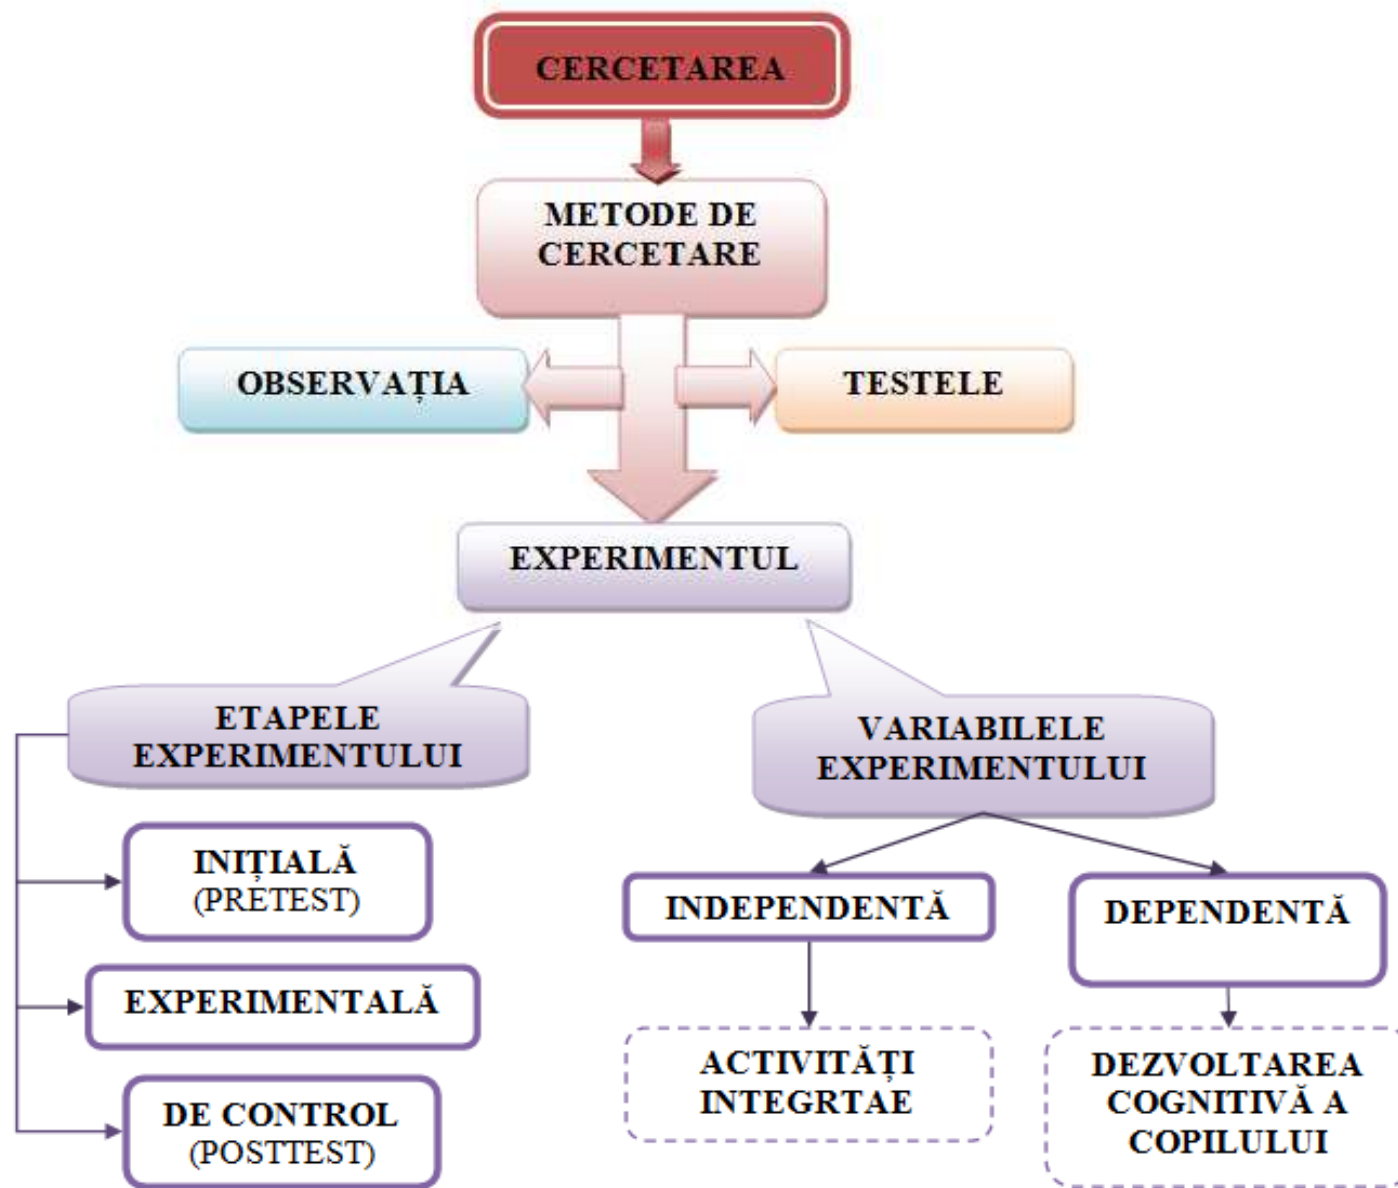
CERCETAREA

METODE DE CERCETARE

OBSERVAȚIA

TESTELE

EXPERIMENTUL

ETAPELE EXPERIMENTULUI

VARIABILELE EXPERIMENTULUI

INIȚIALĂ (PRETEST)

EXPERIMENTALĂ

DE CONTROL (POSTTEST)

INDEPENDENTĂ

DEPENDENTĂ

ACTIVITĂȚI INTEGRTAE

DEZVOLTAREA COGNITIVĂ A COPILULUI